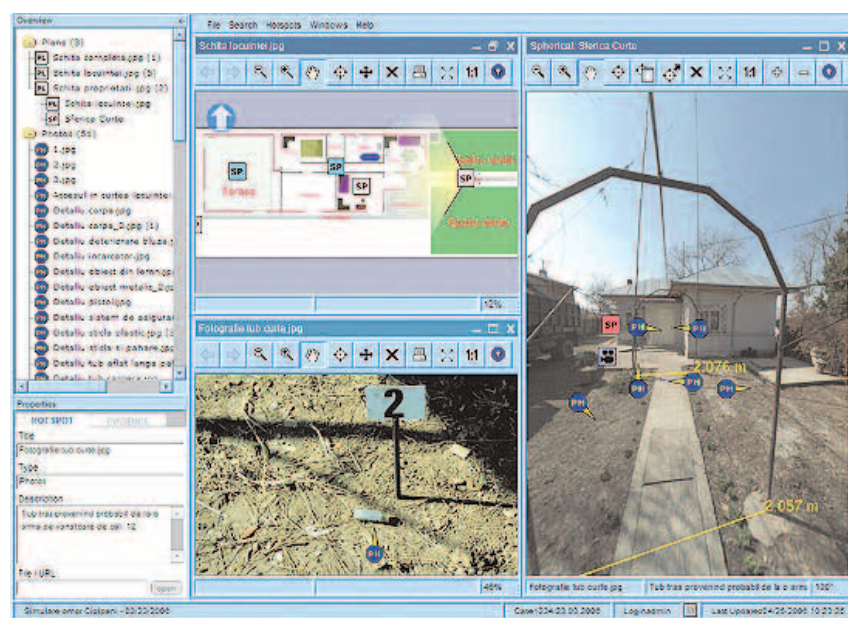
Overview

Plans (3)
Schita completa.jpg (1)
Schita locuintei.jpg (5)
Schita proprietatii.jpg (2)
Schita locuinta.jpg
Sferica Curte
Photos (55)
1.jpg
2.jpg
3.jpg
Accesul in curtea locuintei
Detaliu corpe.jpg
Detaliu corpe_2.jpg
Detaliu deteriorare bluza.j
Detaliu incarcator.jpg
Detaliu obiect din lemn.jpg
Detaliu obiect metalic_2.jpg
Detaliu pistol.jpg
Detaliu sistem de asigurar
Detaliu sticla plastic.jpg
Detaliu sticla si pahare.jpg
Detaliu tub aflat langa pat

Properties
HOT SPOT
EVIDENCE
Title
Fotografie tub curte.jpg
Type
Photos
Description
Tub tras provenind probabil de la o arma de vanatoare de cal. 12
File / URL
open

File Search Hotspots Windows Help

Schita locuintei.jpg
1:1
SP
SP
SP
SP
12%

Fotografie tub curte.jpg
1:1
2
PH
46%

Spherical: Sferica Curte
1:1
SP
PH
PH
PH
PH
PH
PH
2.076 m
2.057 m
Fotografie tub curte.jpg
Tub tras provenind probabil de la o arm
120°

Simulare omor Ciorani - 03/23/2006
Case: 224/23.03.2006
Log: admin
Last Updated: 04/25/2006 10:23:35